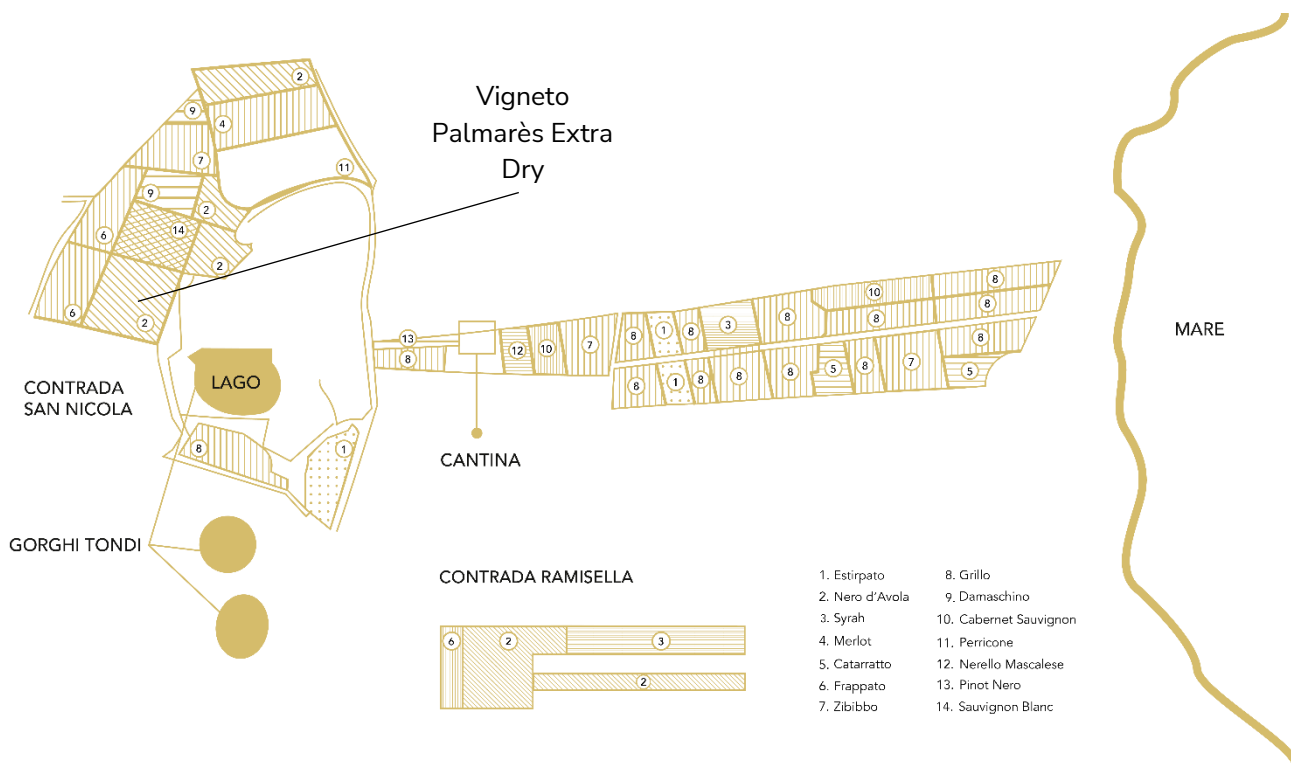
Vigneto Palmarès Extra Dry

2
9
4
7
11
9
2
6
14
2
6
2

MARE

10 8
8
8
8
13
12 10 7 8 1 8 3
8
8
8 1 8 8 8 5 8 7 5

CONTRADA SAN NICOLA

LAGO

8
1

CANTINA

GORGHI TONDI

CONTRADA RAMISELLA

6 2 3
2

1. Estirpato
2. Nero d'Avola
3. Syrah
4. Merlot
5. Catarratto
6. Frappato
7. Zibibbo
8. Grillo
9. Damaschino
10. Cabernet Sauvignon
11. Perricone
12. Nerello Mascalese
13. Pinot Nero
14. Sauvignon Blanc